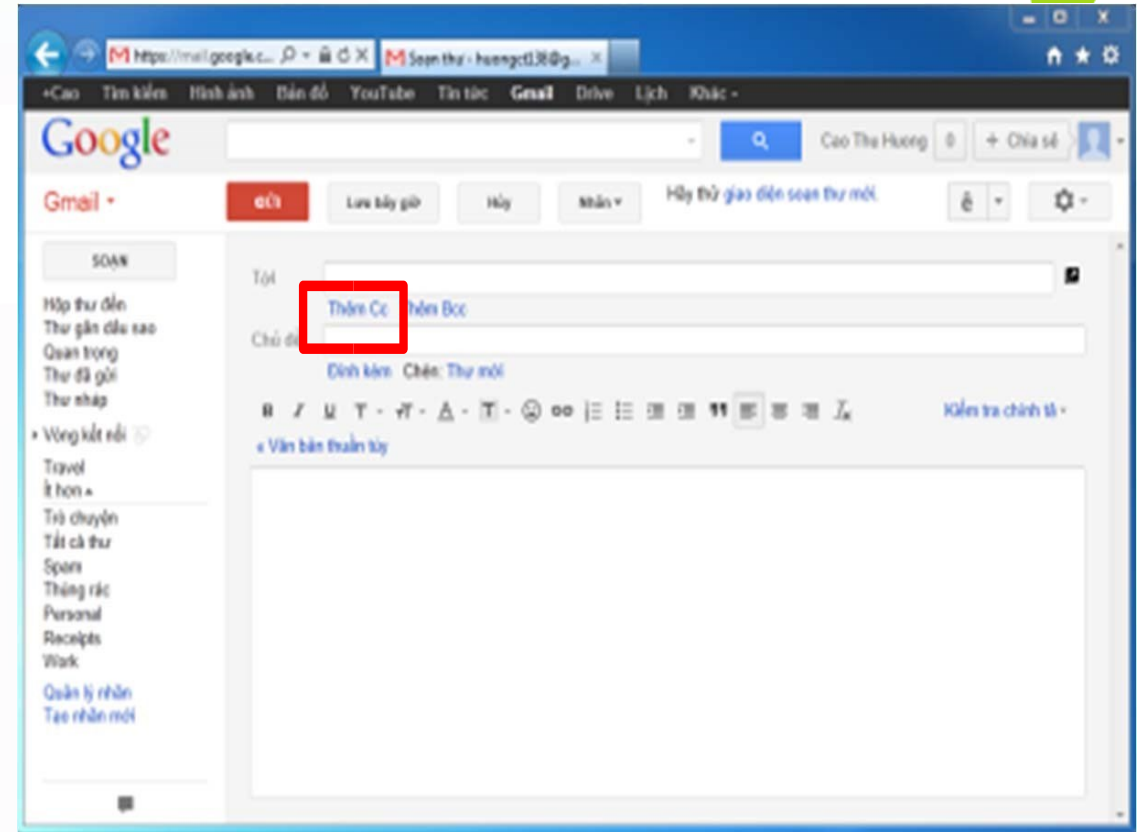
https://mail.google.c... Soạn thư - huongct138@g...

+Cao Tìm kiếm Hình ảnh Bản đồ YouTube Tin tức Gmail Drive Lịch Khác -

Google

Cao Thu Huong 0 + Chia sẻ

Gmail -

GỬI Lưu bây giờ Hủy Nhãn -

Hãy thử giao diện soạn thư mới.

SOẠN

Hộp thư đến
Thư gắn dấu sao
Quan trọng
Thư đã gửi
Thư nháp
Vòng kết nối
Travel
Ít hơn
Trò chuyện
Tất cả thư
Spam
Thùng rác
Personal
Receipts
Work
Quản lý nhãn
Tạo nhãn mới

Tới
Thêm Cc Thêm Bcc
Chủ đề
Đính kèm Chèn: Thư mời

B I U T T A T

Kiểm tra chính tả -

« Văn bản thuần túy